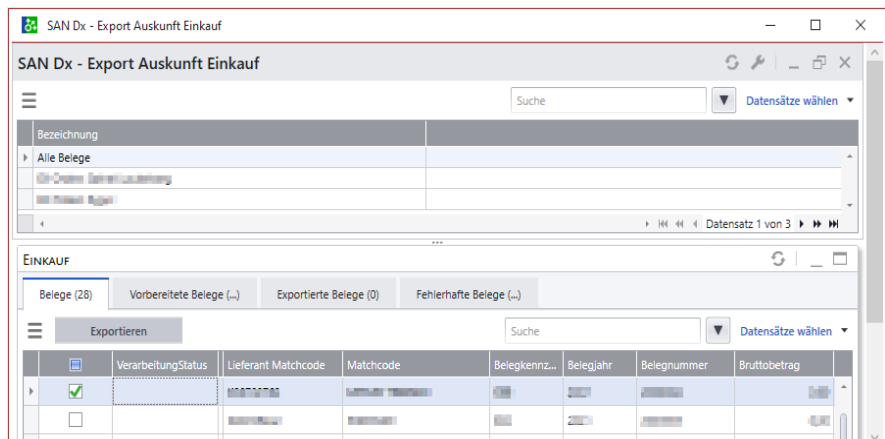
SAN Dx - Export Auskunft Einkauf

SAN Dx - Export Auskunft Einkauf

Suche

Datensätze wählen

| Bezeichnung | |
|---|---|
| Alle Belege | |
| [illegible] | |
| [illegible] | |

Datensatz 1 von 3

EINKAUF

Belege (28) | Vorbereitete Belege (...) | Exportierte Belege (0) | Fehlerhafte Belege (...)

Exportieren

Suche

Datensätze wählen

| | VerarbeitungStatus | Lieferant Matchcode | Matchcode | Belegkennz... | Belegjahr | Belegnummer | Bruttobetrag |
|---|---|---|---|---|---|---|---|
| ☑ | | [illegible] | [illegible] | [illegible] | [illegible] | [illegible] | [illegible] |
| ☐ | | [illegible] | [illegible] | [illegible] | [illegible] | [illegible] | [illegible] |